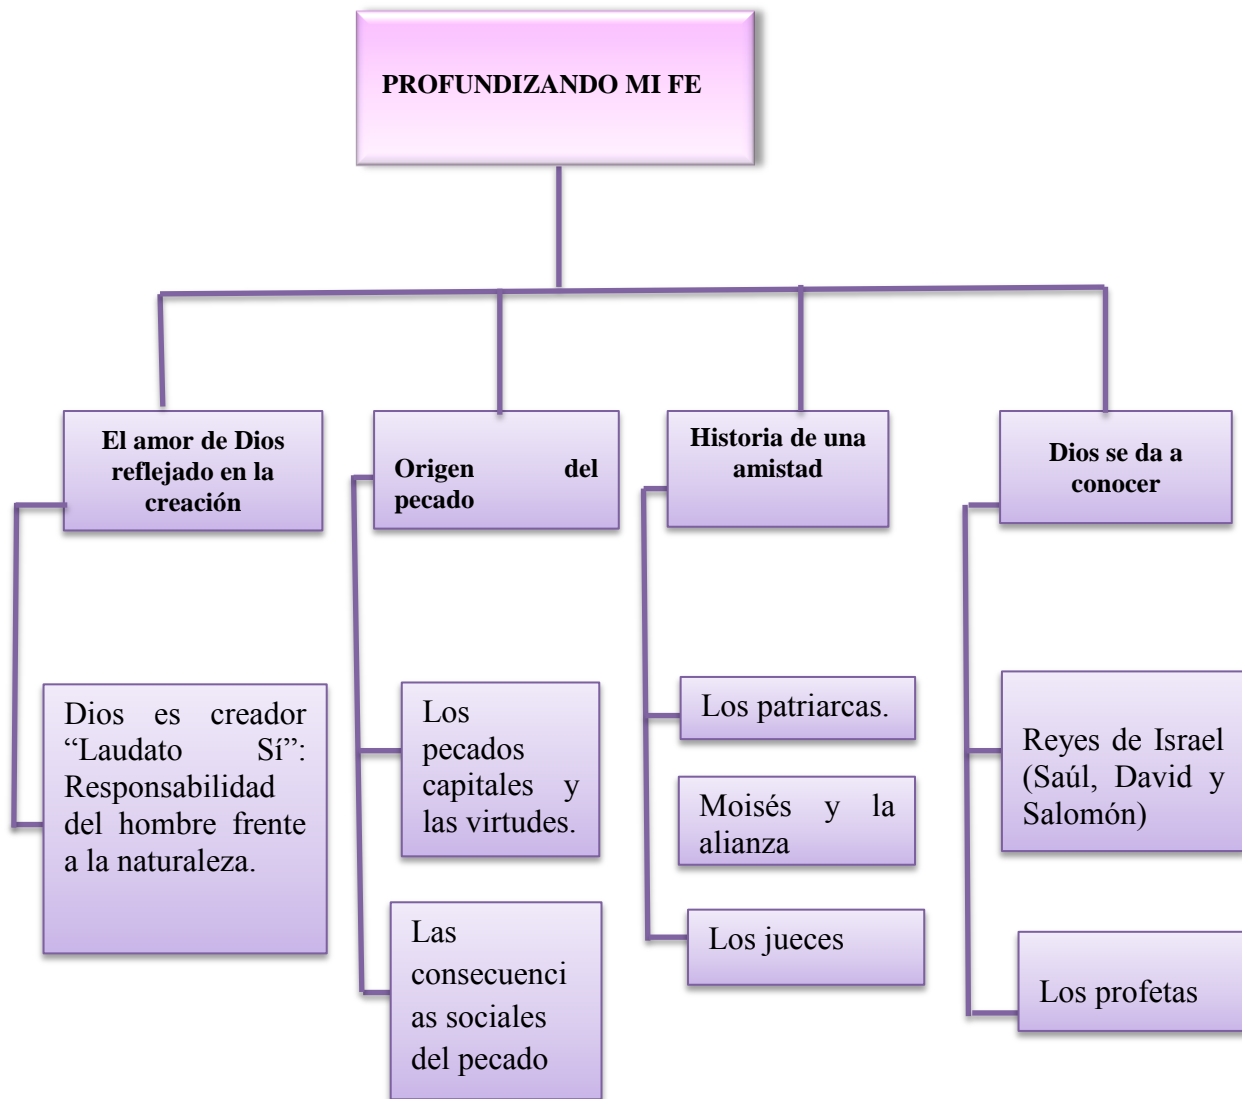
PROFUNDIZANDO MI FE

El amor de Dios reflejado en la creación

Dios es creador "Laudato Sí": Responsabilidad del hombre frente a la naturaleza.

Origen del pecado

Los pecados capitales y las virtudes.

Las consecuencias sociales del pecado

Historia de una amistad

Los patriarcas.

Moisés y la alianza

Los jueces

Dios se da a conocer

Reyes de Israel (Saúl, David y Salomón)

Los profetas